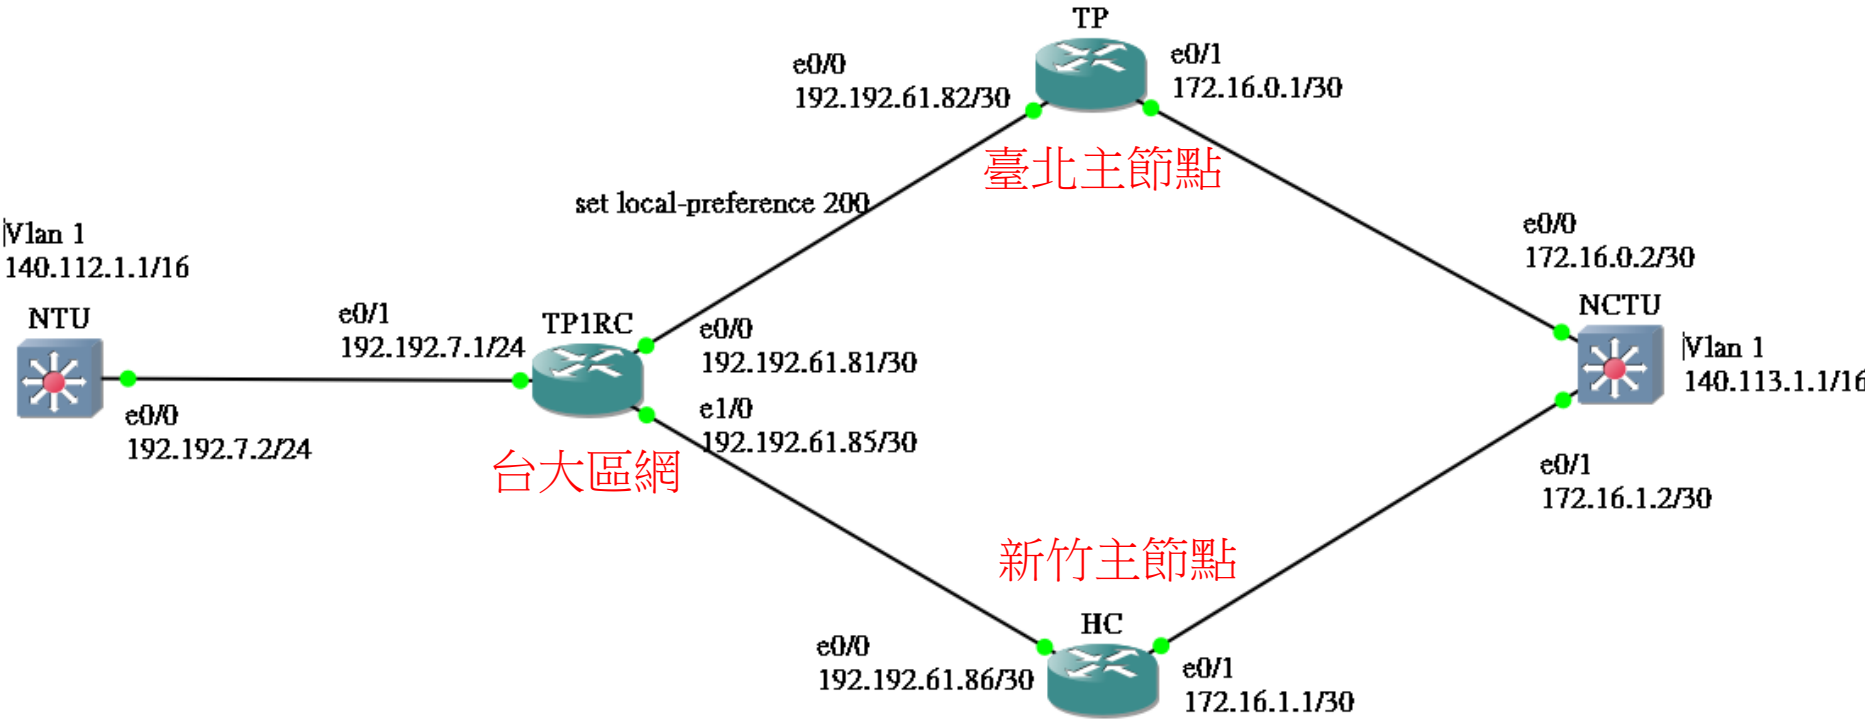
TP

e0/0
192.192.61.82/30

e0/1
172.16.0.1/30

臺北主節點

set local-preference 200

Vlan 1
140.112.1.1/16

NTU

e0/1
192.192.7.1/24

TP1RC

e0/0
192.192.61.81/30

e1/0
192.192.61.85/30

e0/0
192.192.7.2/24

台大區網

e0/0
172.16.0.2/30

NCTU

Vlan 1
140.113.1.1/16

e0/1
172.16.1.2/30

新竹主節點

HC

e0/0
192.192.61.86/30

e0/1
172.16.1.1/30